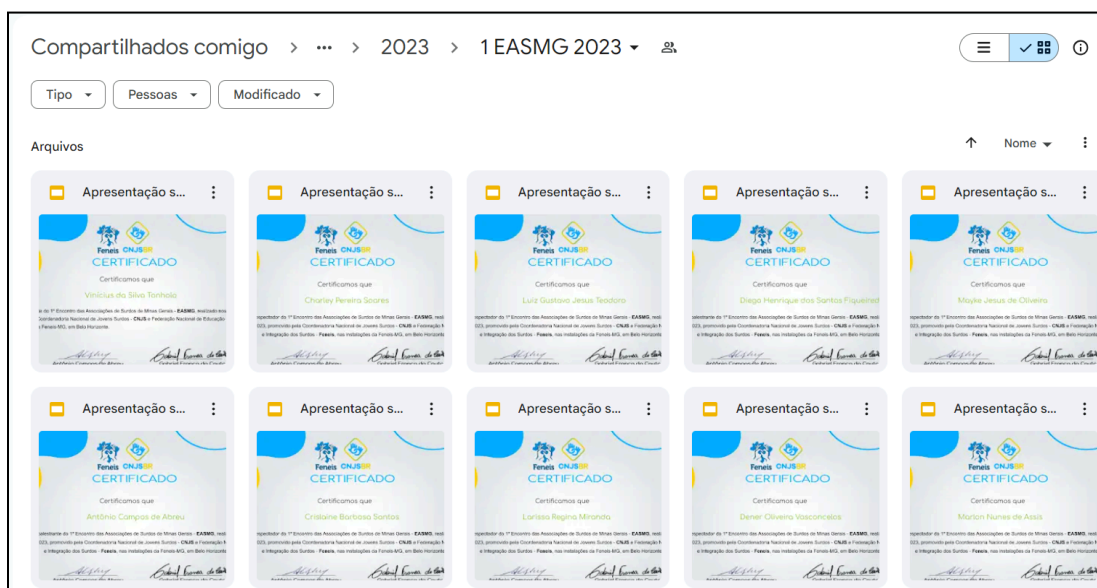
Compartilhados comigo > ··· > 2023 > 1 EASMG 2023

Tipo Pessoas Modificado

Arquivos

Nome

Apresentação s...

Feneis CNJSBR
CERTIFICADO
Certificamos que
Vinicius da Silva Tonholo

Apresentação s...

Feneis CNJSBR
CERTIFICADO
Certificamos que
Charley Pereira Soares

Apresentação s...

Feneis CNJSBR
CERTIFICADO
Certificamos que
Luiz Gustavo Jesus Teodoro

Apresentação s...

Feneis CNJSBR
CERTIFICADO
Certificamos que
Diego Henrique dos Santos Fiqueired

Apresentação s...

Feneis CNJSBR
CERTIFICADO
Certificamos que
Mayke Jesus de Oliveira

Apresentação s...

Feneis CNJSBR
CERTIFICADO
Certificamos que
Antônio Campos de Abreu

Apresentação s...

Feneis CNJSBR
CERTIFICADO
Certificamos que
Crislaine Barbosa Santos

Apresentação s...

Feneis CNJSBR
CERTIFICADO
Certificamos que
Larissa Regina Miranda

Apresentação s...

Feneis CNJSBR
CERTIFICADO
Certificamos que
Dener Oliveira Vasconcelos

Apresentação s...

Feneis CNJSBR
CERTIFICADO
Certificamos que
Marlon Nunes de Assis